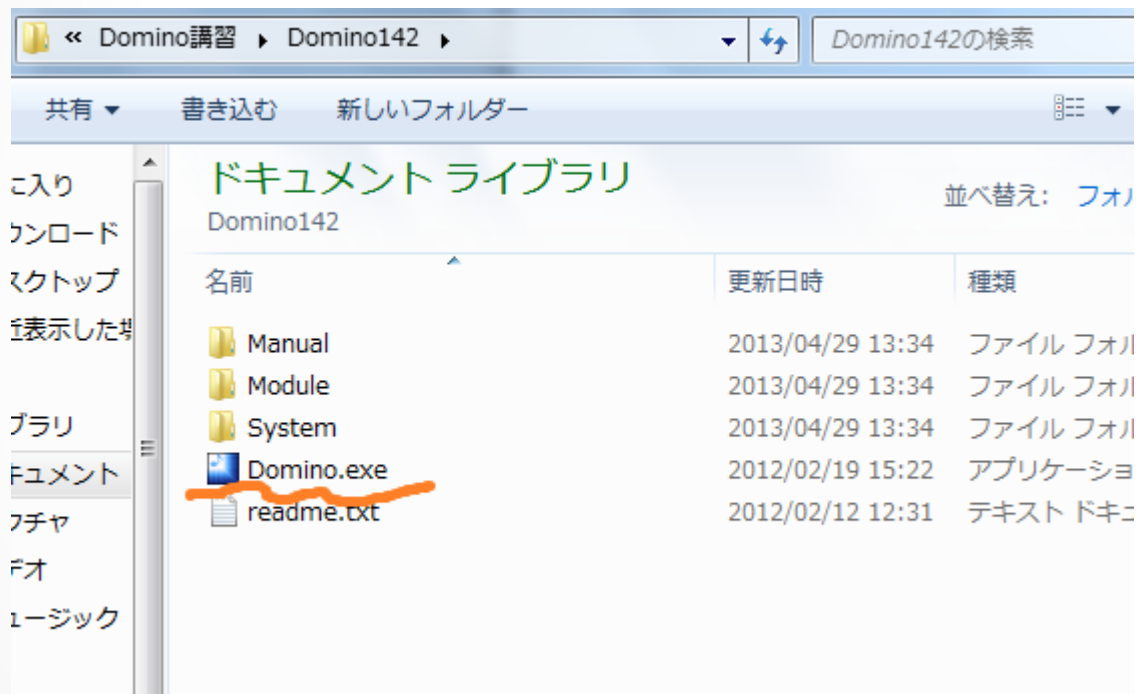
« Domino講習 ▸ Domino142 ▸

Domino142の検索

共有 ▾ 書き込む 新しいフォルダー

こ入り
ウンロード
スクトップ
近表示した場
ブラリ
ドキュメント
クチャ
デオ
ュージック

ドキュメント ライブラリ
Domino142

並べ替え: フォル

| 名前 | 更新日時 | 種類 |
|---|---|---|
| Manual | 2013/04/29 13:34 | ファイル フォル |
| Module | 2013/04/29 13:34 | ファイル フォル |
| System | 2013/04/29 13:34 | ファイル フォル |
| Domino.exe | 2012/02/19 15:22 | アプリケーショ |
| readme.txt | 2012/02/12 12:31 | テキスト ドキュ |